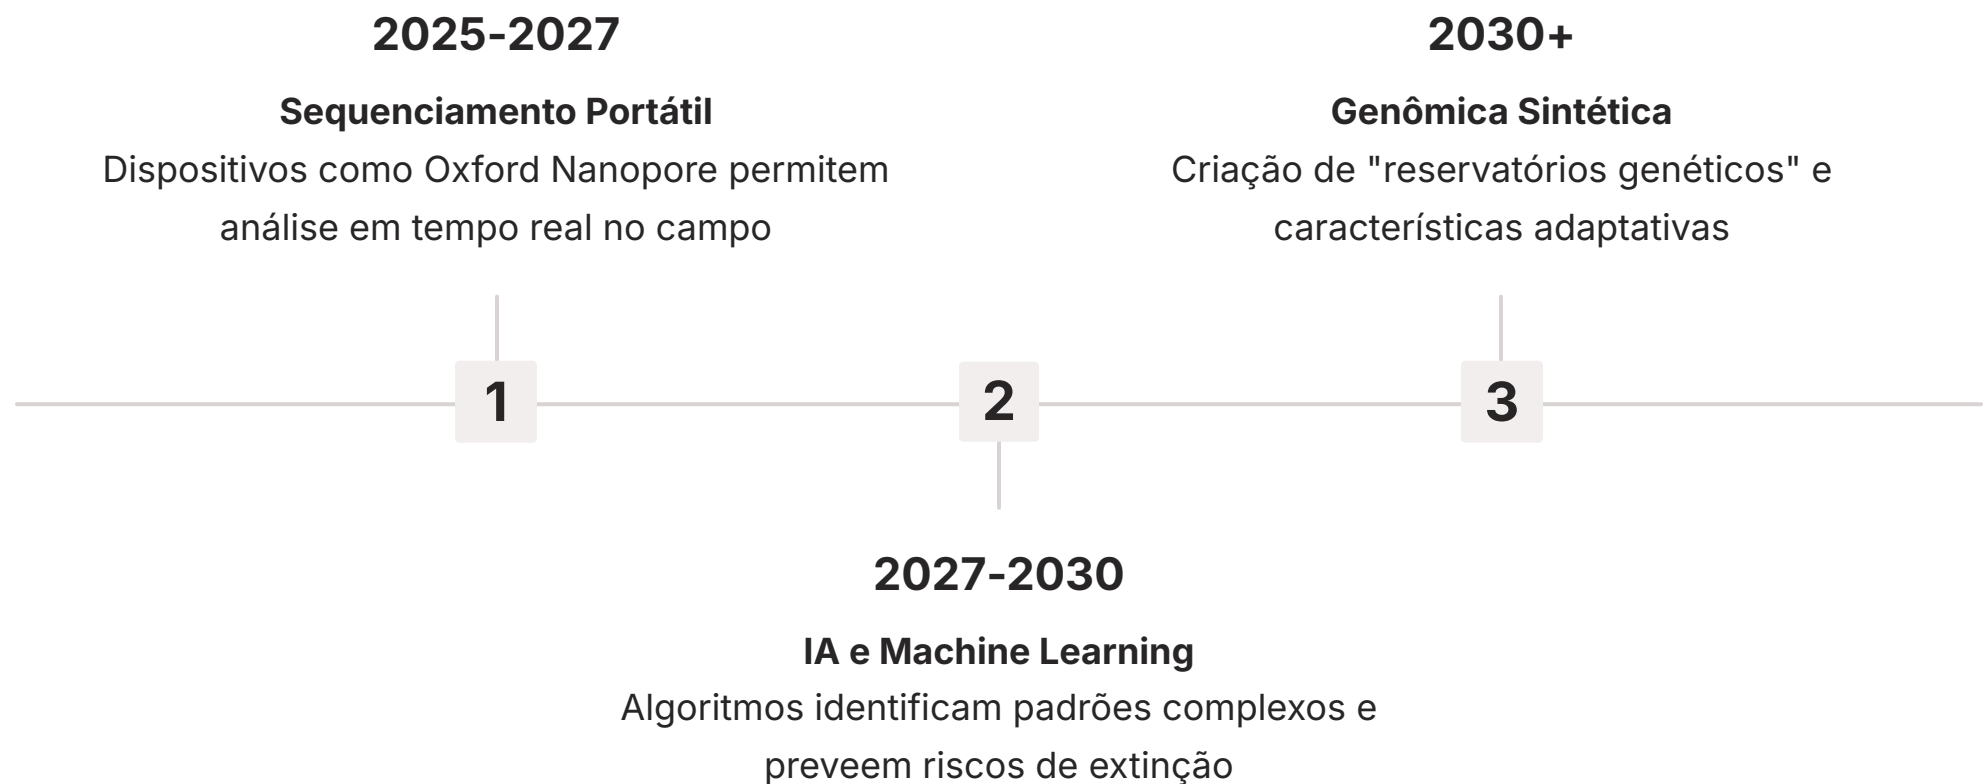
2025-2027

Sequenciamento Portátil

Dispositivos como Oxford Nanopore permitem análise em tempo real no campo

2030+

Genômica Sintética

Criação de "reservatórios genéticos" e características adaptativas

1

2

3

2027-2030

IA e Machine Learning

Algoritmos identificam padrões complexos e preveem riscos de extinção